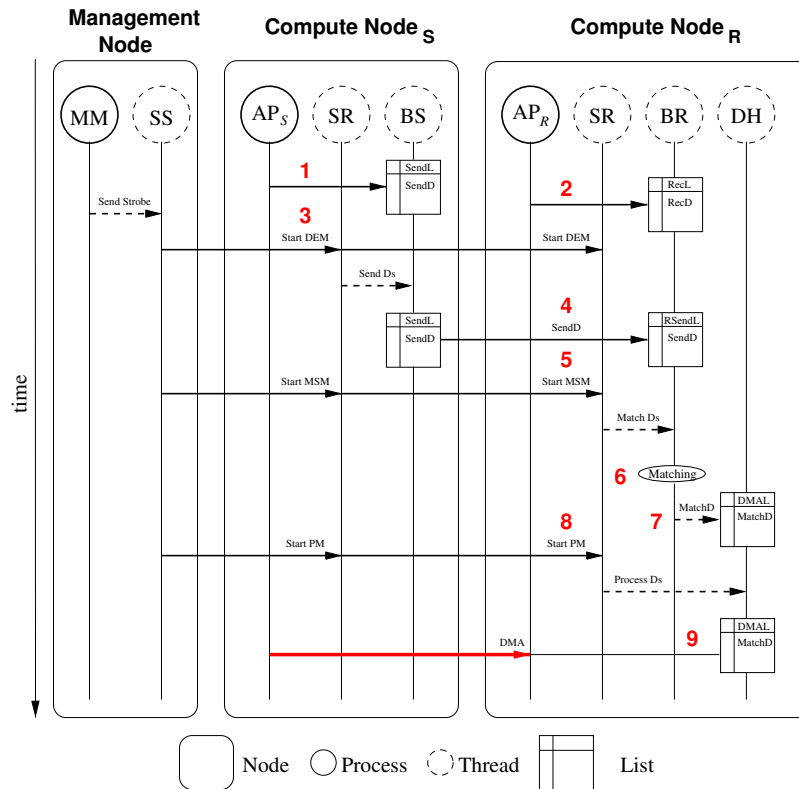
Management Node

Compute Node $_S$

Compute Node $_R$

MM SS

AP$_S$ SR BS

AP$_R$ SR BR DH

time

1

SendL
SendD

2

RecL
RecD

Send Strobe

3

Start DEM

Start DEM

Send Ds

4

SendL
SendD

SendD

RSendL
SendD

5

Start MSM

Start MSM

Match Ds

6

Matching

7

MatchD

DMAL
MatchD

8

Start PM

Start PM

Process Ds

DMAL
MatchD

9

DMA

Node Process Thread List